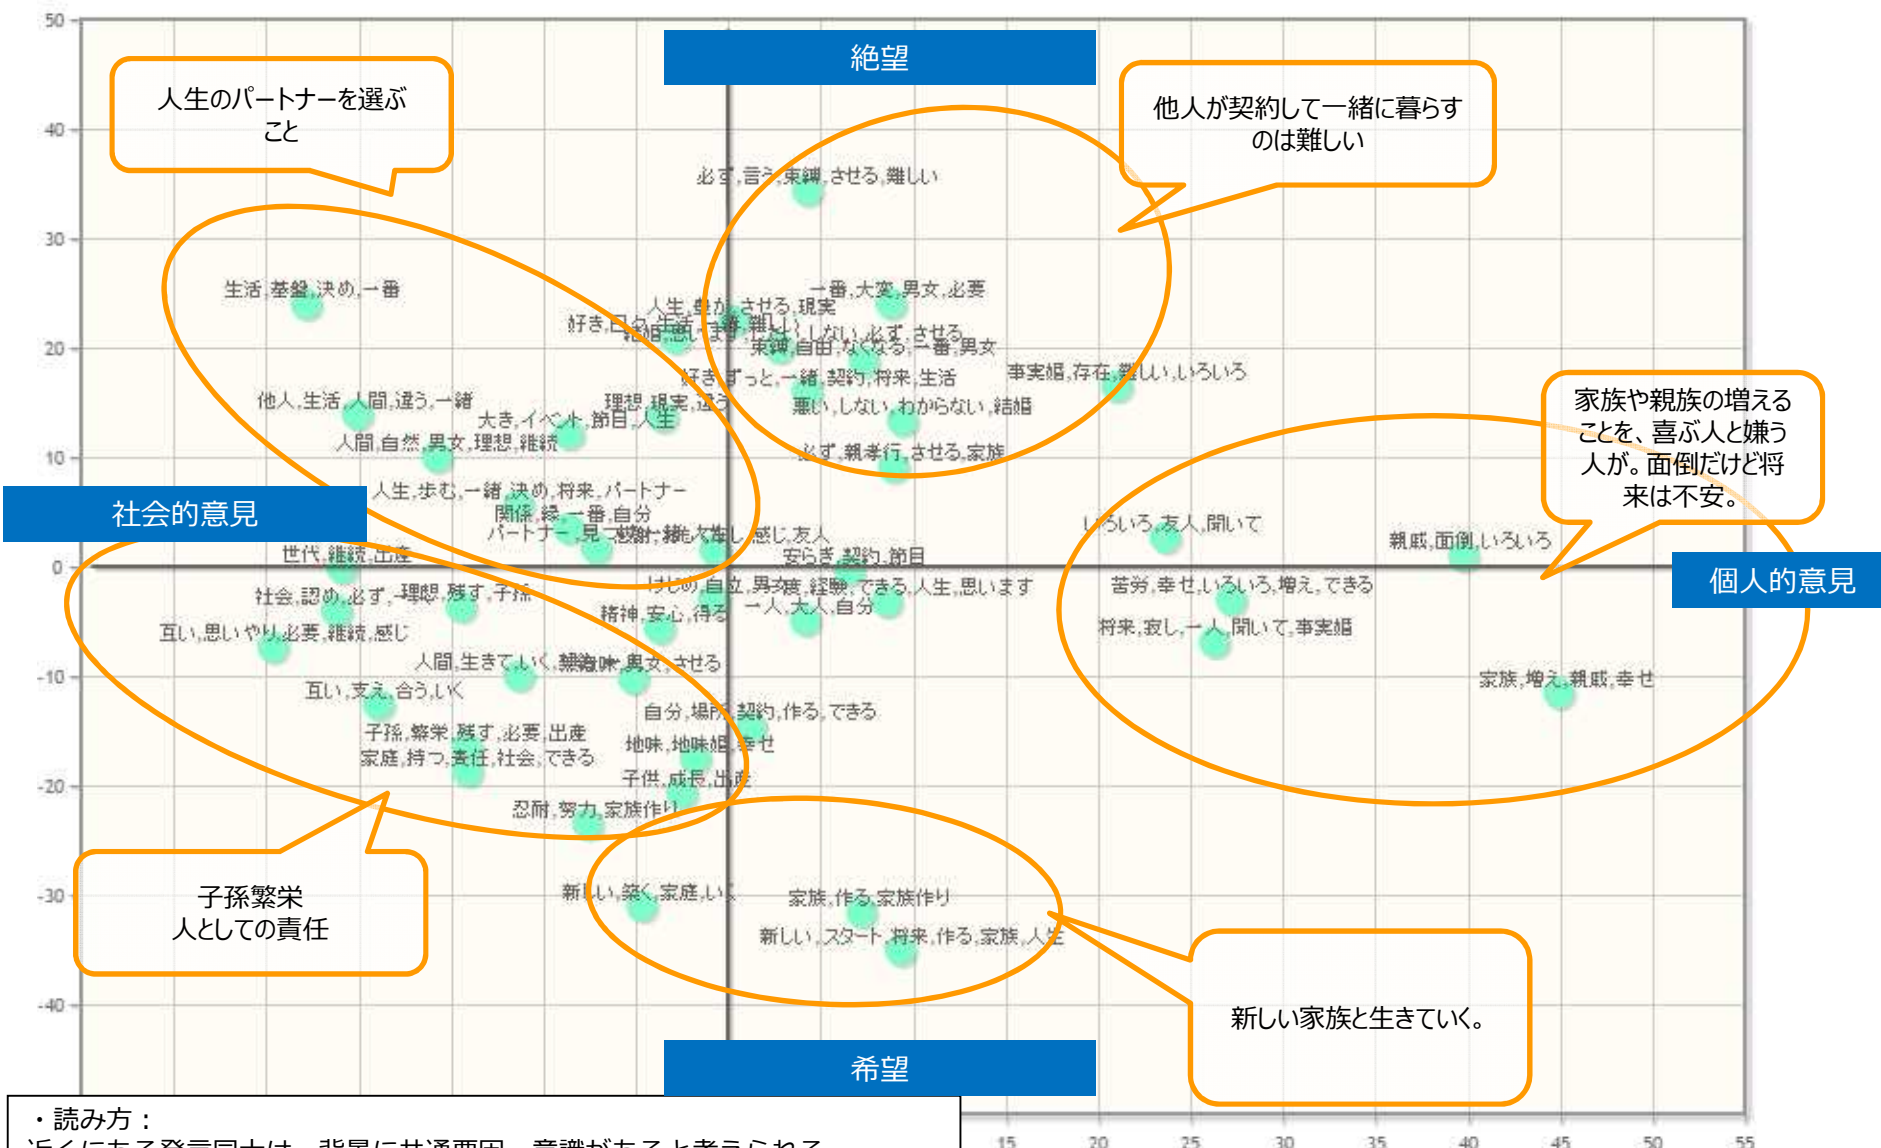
50
40
30
20
10
0
-10
-20
-30
-40

絶望
希望
社会的意見
個人的意見

人生のパートナーを選ぶこと

他人が契約して一緒に暮らすのは難しい

家族や親族の増えることを、喜ぶ人と嫌う人が。面倒だけど将来は不安。

子孫繁栄
人としての責任

新しい家族と生きていく。

必ず,言う,束縛,させる,難しい
一番,大変,男女,必要
人生,豊か,させる,現実
好き,日々,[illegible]
束縛,自由,なくなる,一番,男女
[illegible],しない,必ず,させる
好き,ずっと,一緒,契約,将来,生活
事実婚,存在,難しい,いろいろ
悪い,しない,わからない,結婚
必ず,親孝行,させる,家族
生活,基盤,決め,一番
他人,生活,人間,違う,一緒
理想,現実,違う
大き,イベント,節目,人生
人間,自然,男女,理想,継続
人生,歩む,一緒,決め,将来,パートナー
関係,縁,一番,自分
パートナー,見つ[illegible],感じ,友人
いろいろ,友人,聞いて
親戚,面倒,いろいろ
世代,継続,出産
安らぎ,契約,節目
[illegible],自立,男女,経験,できる,人生,思います
社会,認め,必ず,理想,残す,子孫
苦労,幸せ,いろいろ,増え,できる
精神,安心,得る
一人,大人,自分
互い,思いやり,必要,継続,感じ
将来,寂し,一人,聞いて,事実婚
人間,生きていく,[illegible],男女,させる
家族,増え,親戚,幸せ
互い,支え,合う,いく
自分,場所,契約,作る,できる
子孫,繁栄,残す,必要,出産
家庭,持つ,責任,社会,できる
地味,地味婚,幸せ
子供,成長,出産
忍耐,努力,家族作り
新しい,築く,家庭,いく
家族,作る,家族作り
新しい,スタート,将来,作る,家族,人生

・読み方：
近くにある発言同士は、背景に共通要因、意識があると考えられる

15 20 25 30 35 40 45 50 55